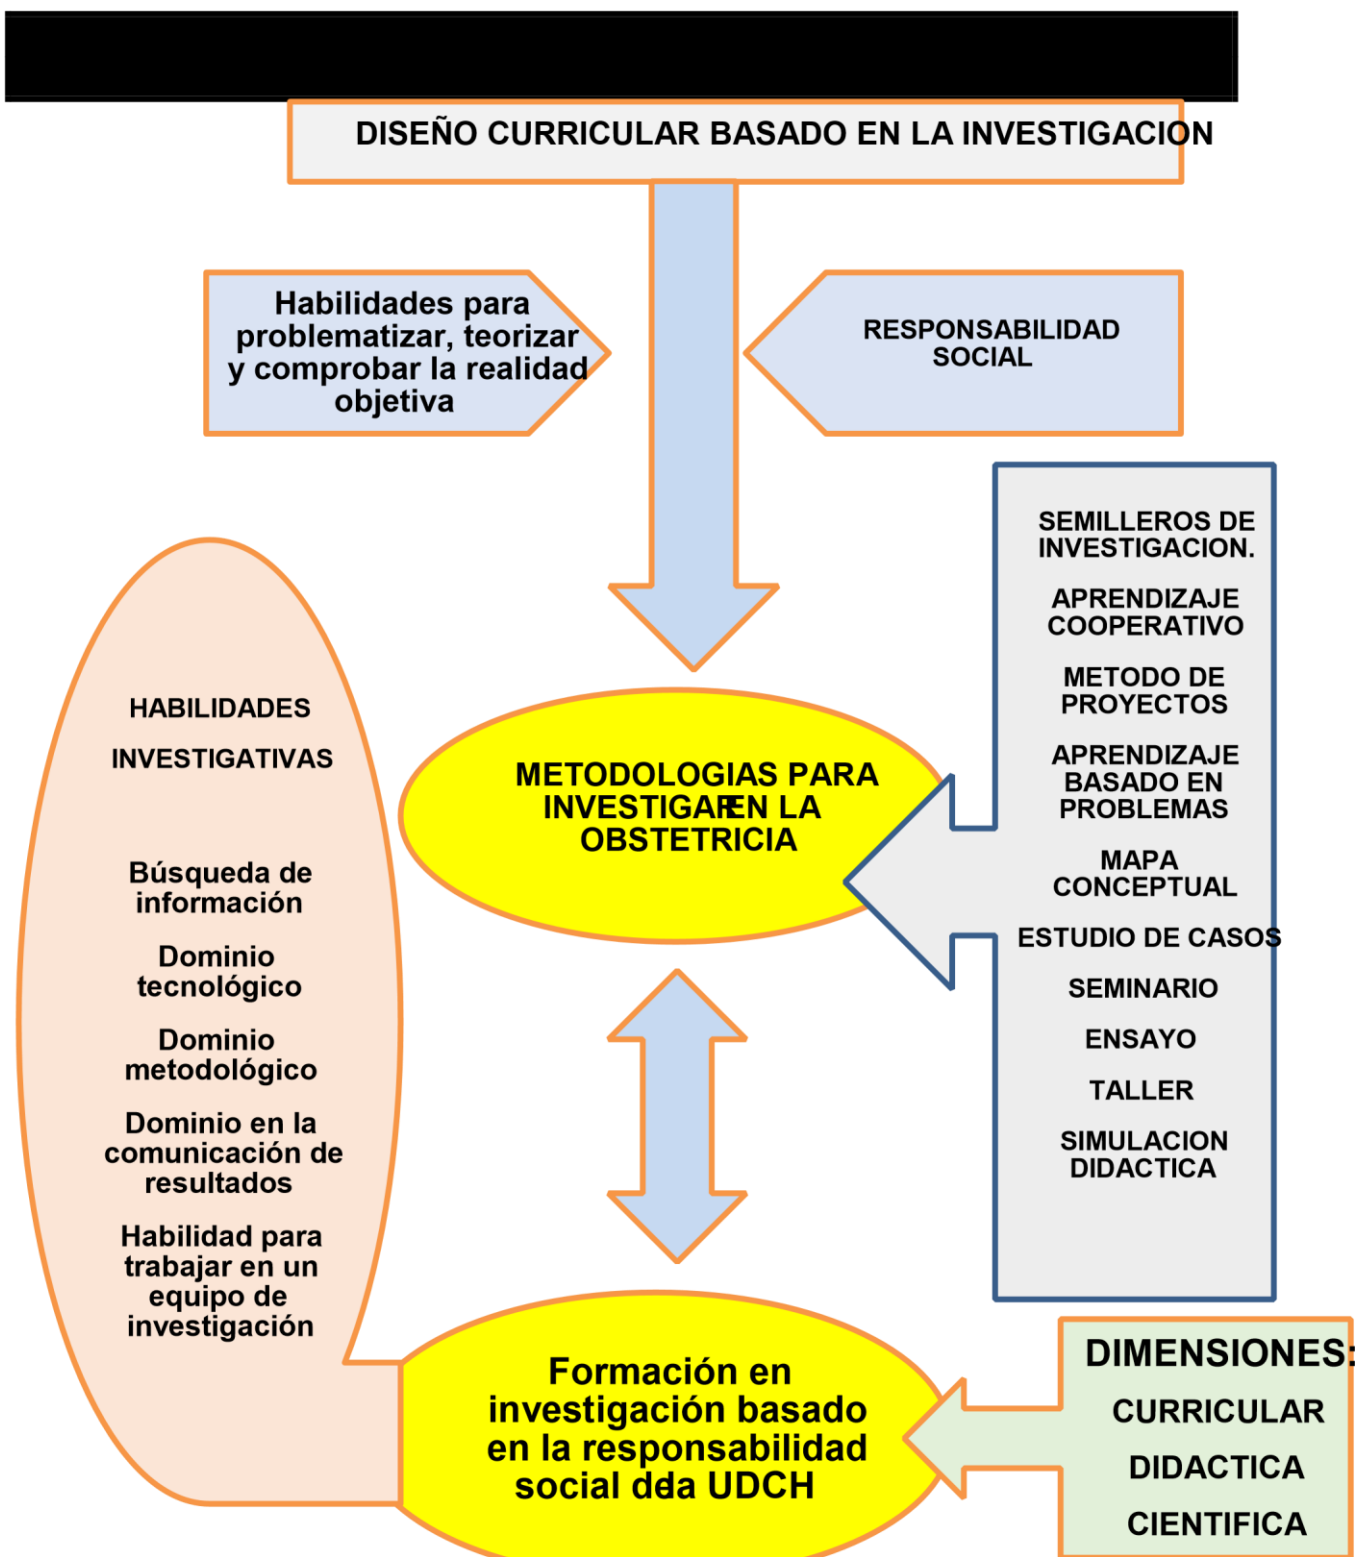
DISEÑO CURRICULAR BASADO EN LA INVESTIGACION

Habilidades para problematizar, teorizar y comprobar la realidad objetiva

RESPONSABILIDAD SOCIAL

SEMILLEROS DE INVESTIGACION.

APRENDIZAJE COOPERATIVO

METODO DE PROYECTOS

APRENDIZAJE BASADO EN PROBLEMAS

MAPA CONCEPTUAL

ESTUDIO DE CASOS

SEMINARIO

ENSAYO

TALLER

SIMULACION DIDACTICA

HABILIDADES

INVESTIGATIVAS

Búsqueda de información

Dominio tecnológico

Dominio metodológico

Dominio en la comunicación de resultados

Habilidad para trabajar en un equipo de investigación

METODOLOGIAS PARA INVESTIGAREN LA OBSTETRICIA

Formación en investigación basado en la responsabilidad social dda UDCH

DIMENSIONES:

CURRICULAR

DIDACTICA

CIENTIFICA